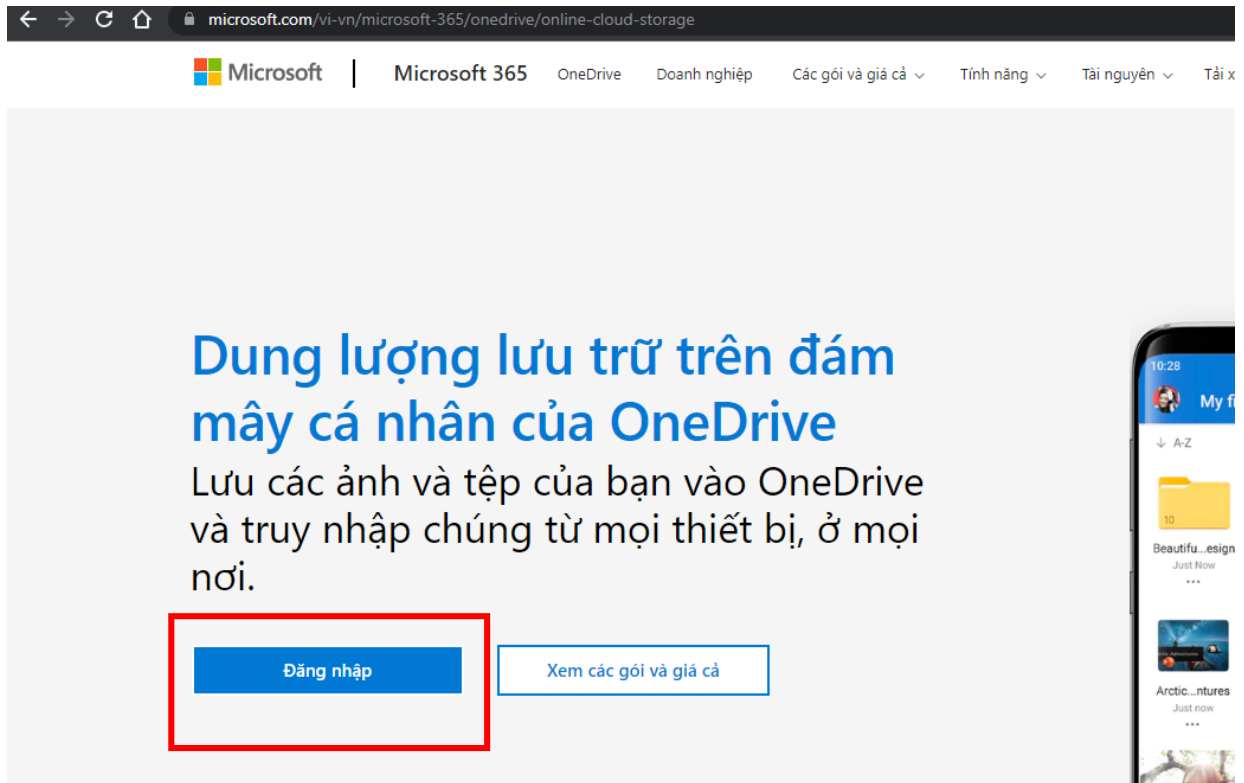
microsoft.com/vi-vn/microsoft-365/onedrive/online-cloud-storage

Microsoft | Microsoft 365 OneDrive Doanh nghiệp Các gói và giá cả Tính năng Tài nguyên Tải x

Dung lượng lưu trữ trên đám mây cá nhân của OneDrive

Lưu các ảnh và tệp của bạn vào OneDrive và truy nhập chúng từ mọi thiết bị, ở mọi nơi.

Đăng nhập

Xem các gói và giá cả

10:28

My f

A-Z

10

Beautifu...esign

Just Now

...

Arctic...ntures

Just now

...